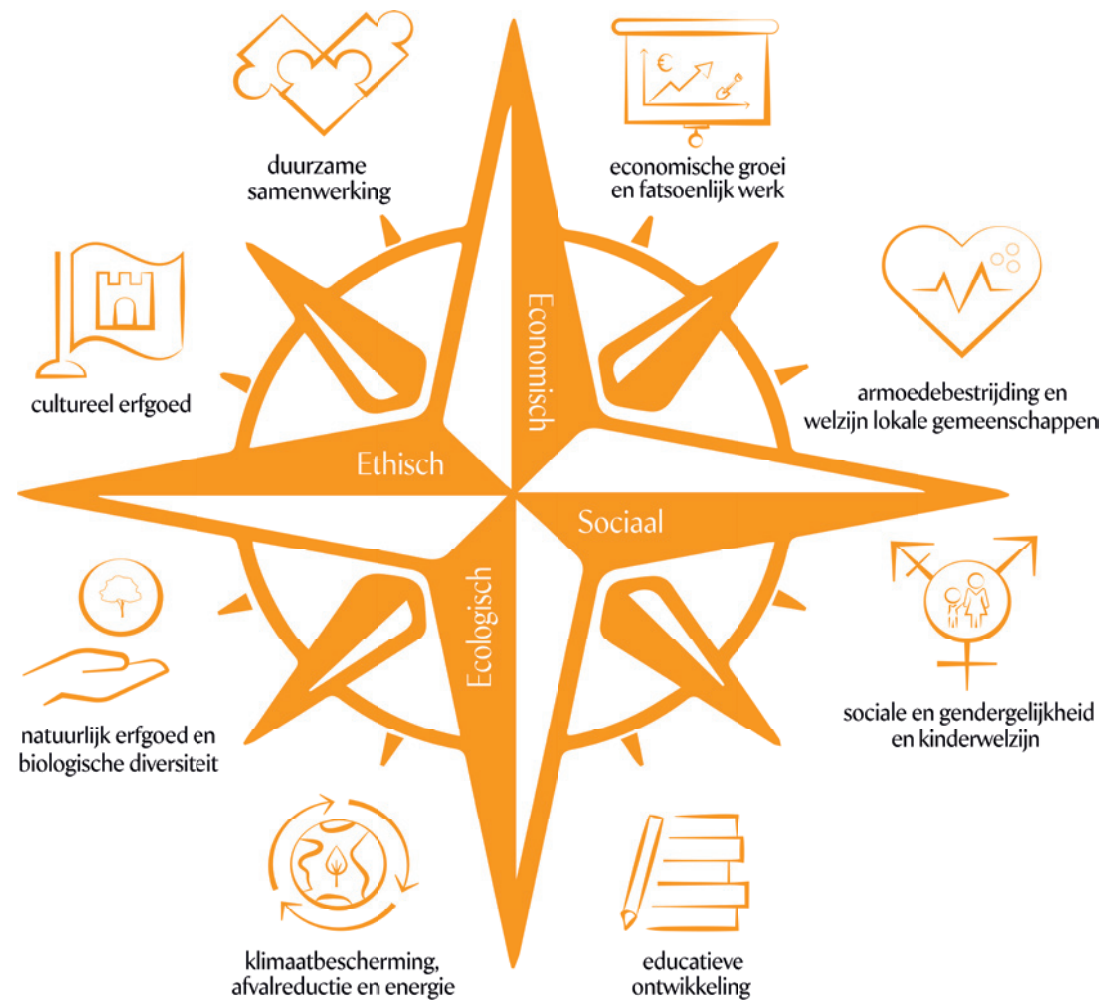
duurzame samenwerking

economische groei en fatsoenlijk werk

€

cultureel erfgoed

armoedebestrijding en welzijn lokale gemeenschappen

Economisch

Ethisch

Sociaal

Ecologisch

natuurlijk erfgoed en biologische diversiteit

sociale en gendergelijkheid en kinderwelzijn

klimaatbescherming, afvalreductie en energie

educatieve ontwikkeling